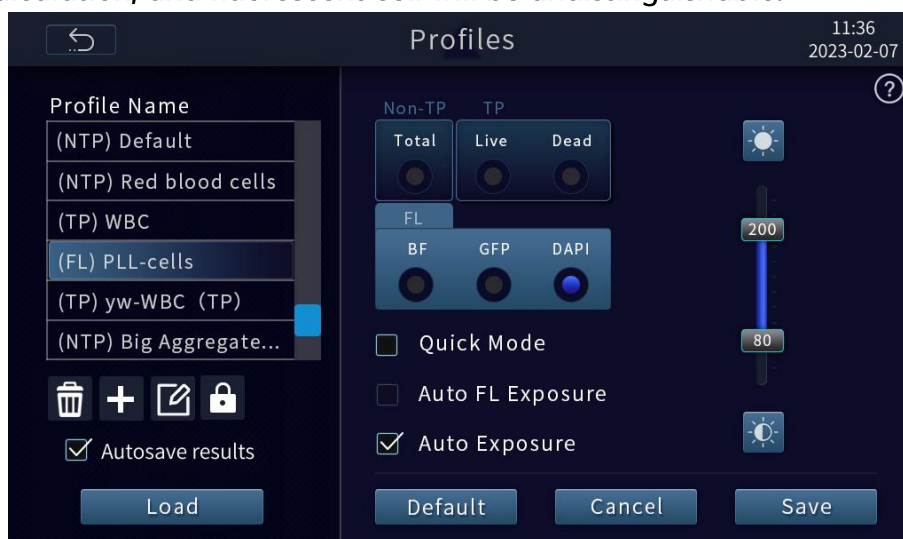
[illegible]

Profiles

11:36
2023-02-07

?

Profile Name

(NTP) Default

(NTP) Red blood cells

(TP) WBC

(FL) PLL-cells

(TP) yw-WBC (TP)

(NTP) Big Aggregate...

Autosave results

Load

Non-TP

TP

Total

Live

Dead

FL

BF

GFP

DAPI

200

80

Quick Mode

Auto FL Exposure

Auto Exposure

Default

Cancel

Save